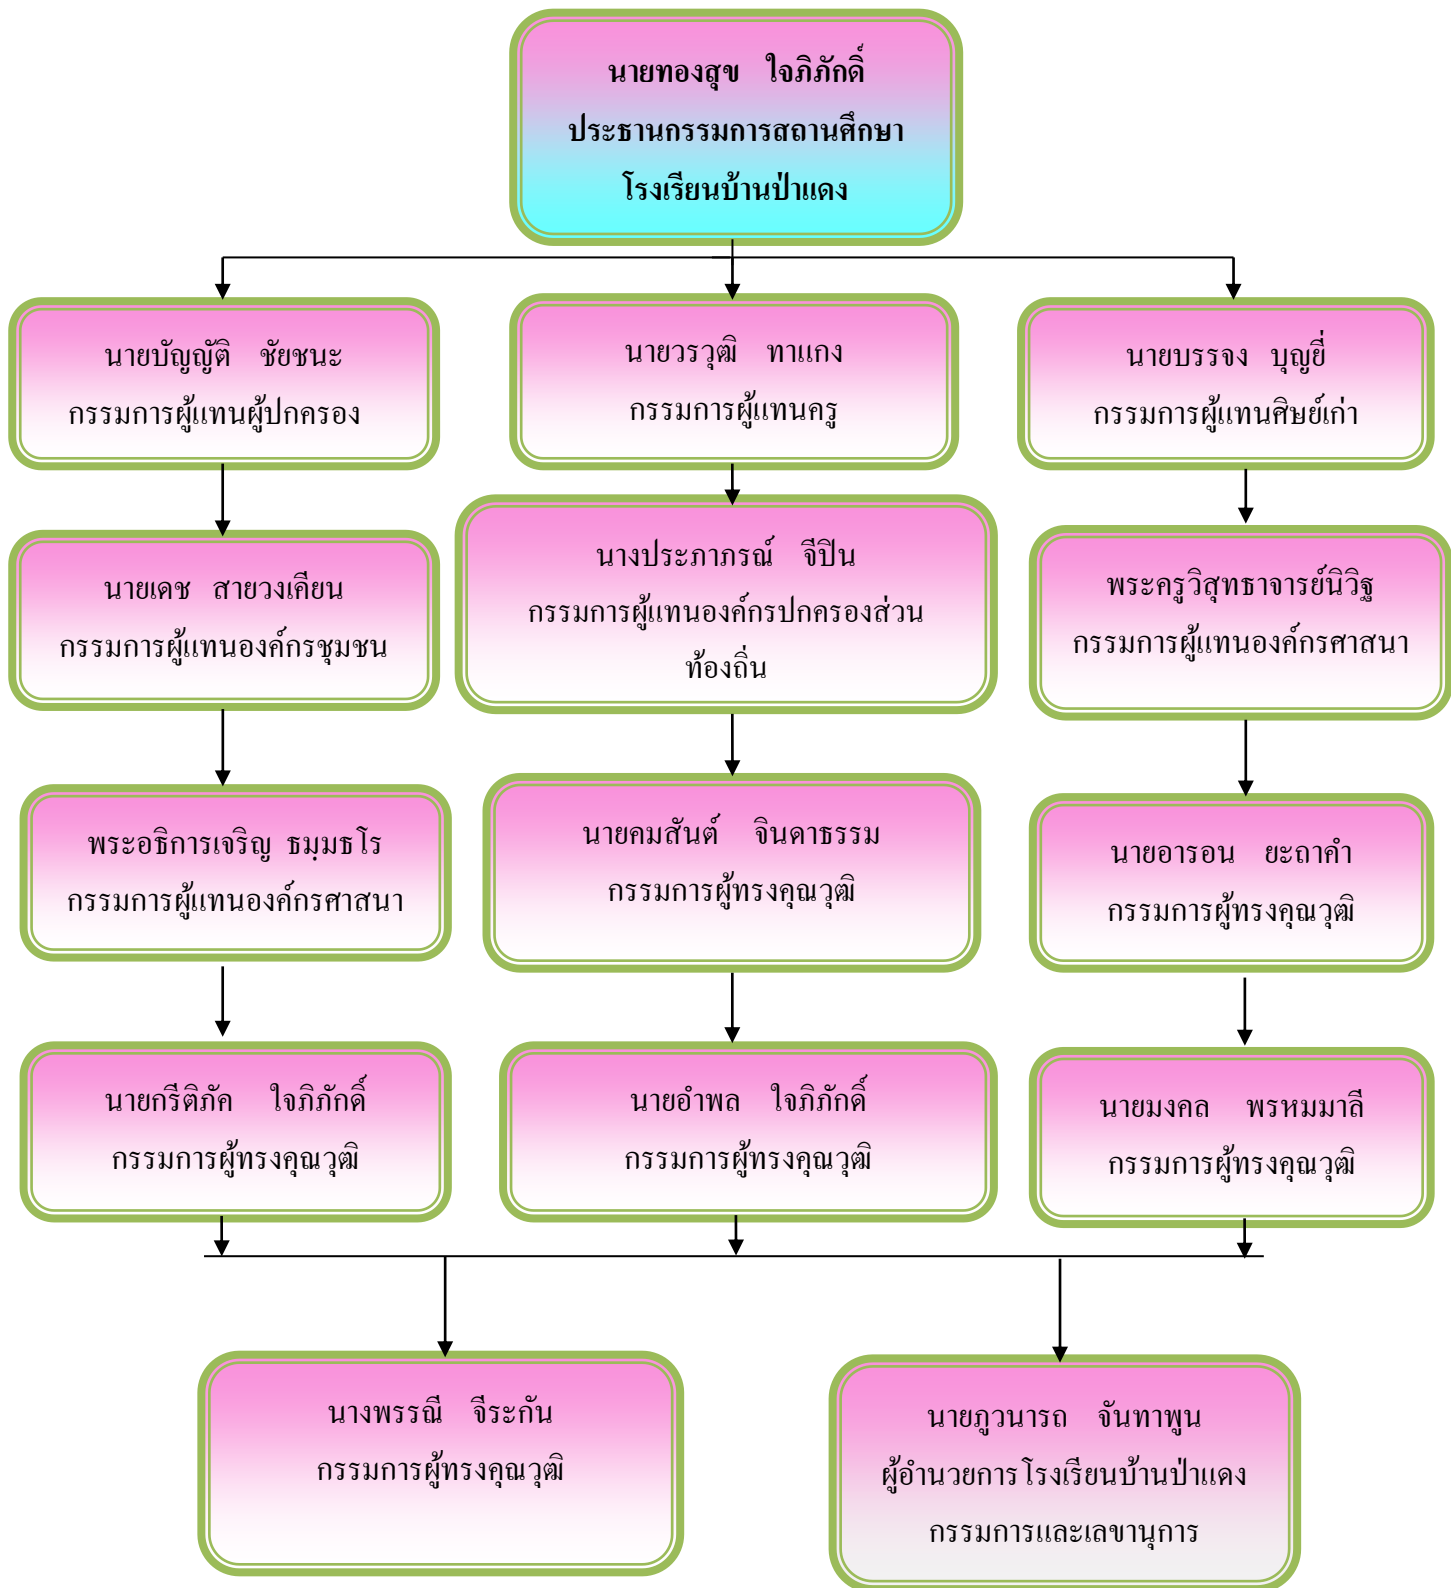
นายทองสุข ใจภิภักดิ์
ประธานกรรมการสถานศึกษา
โรงเรียนบ้านป่าแดง

นายบัญญัติ ชัยชนะ
กรรมการผู้แทนผู้ปกครอง

นายวรวุฒิ ทาแกง
กรรมการผู้แทนครู

นายบรรจง บุญยี่
กรรมการผู้แทนศิษย์เก่า

นายเดช สายวงเคียน
กรรมการผู้แทนองค์กรชุมชน

นางประภาภรณ์ จีปิน
กรรมการผู้แทนองค์กรปกครองส่วนท้องถิ่น

พระครูวิสุทธาจารย์นิวิฐ
กรรมการผู้แทนองค์กรศาสนา

พระอธิการเจริญ ธมฺมธโร
กรรมการผู้แทนองค์กรศาสนา

นายคมสันต์ จินดาธรรม
กรรมการผู้ทรงคุณวุฒิ

นายอารอน ยะถาคำ
กรรมการผู้ทรงคุณวุฒิ

นายกรีติภัค ใจภิภักดิ์
กรรมการผู้ทรงคุณวุฒิ

นายอำพล ใจภิภักดิ์
กรรมการผู้ทรงคุณวุฒิ

นายมงคล พรหมมาลี
กรรมการผู้ทรงคุณวุฒิ

นางพรรณี จีระกัน
กรรมการผู้ทรงคุณวุฒิ

นายภูวนารถ จันทาพูน
ผู้อำนวยการโรงเรียนบ้านป่าแดง
กรรมการและเลขานุการ